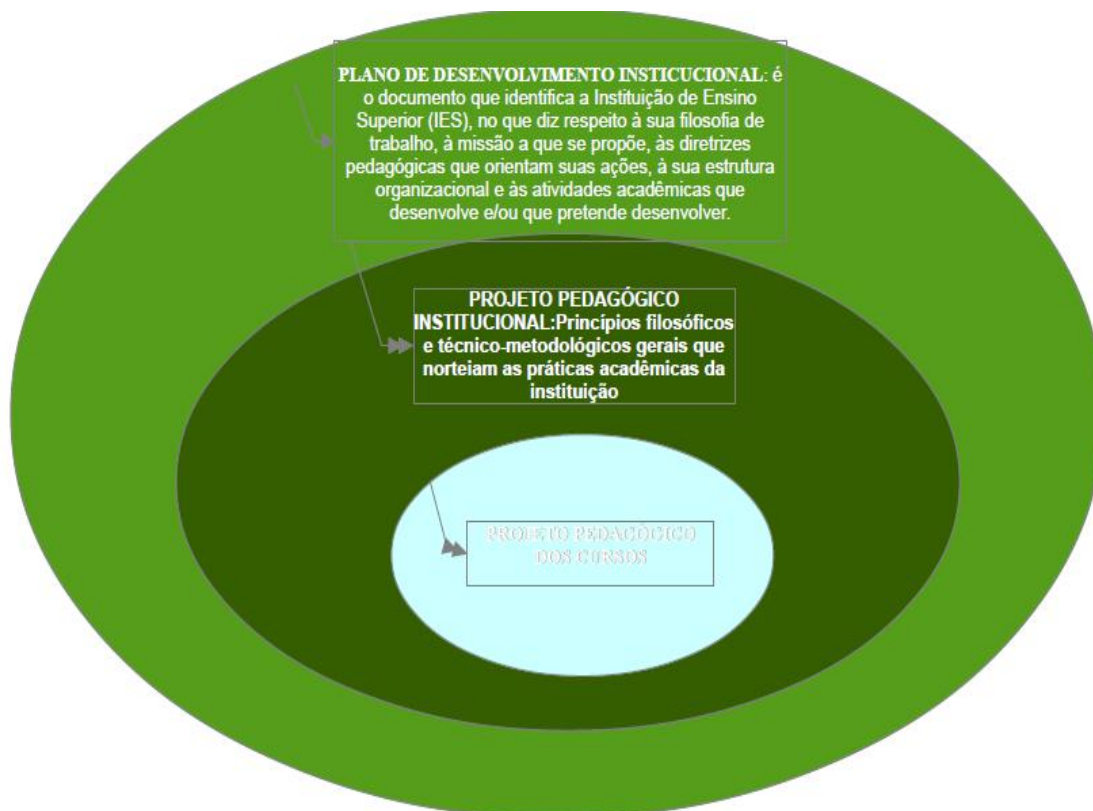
PLANO DE DESENVOLVIMENTO INSTICUCIONAL: é o documento que identifica a Instituição de Ensino Superior (IES), no que diz respeito à sua filosofia de trabalho, à missão a que se propõe, às diretrizes pedagógicas que orientam suas ações, à sua estrutura organizacional e às atividades acadêmicas que desenvolve e/ou que pretende desenvolver.

PROJETO PEDAGÓGICO INSTITUCIONAL:Princípios filosóficos e técnico-metodológicos gerais que norteiam as práticas acadêmicas da instituição

PROJETO PEDAGÓGICO DOS CURSOS